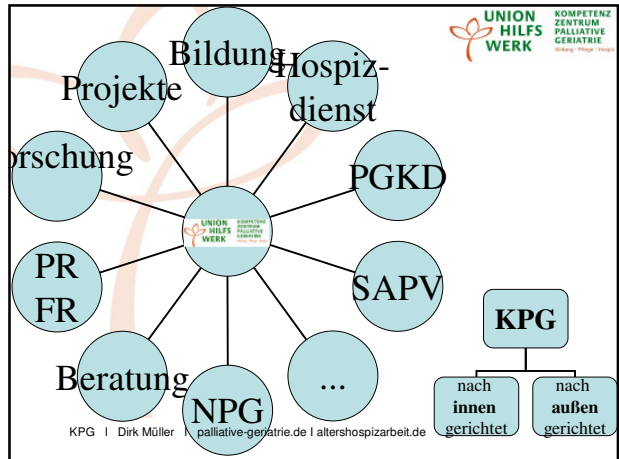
UNION HILFS WERK KOMPETENZ ZENTRUM PALLIATIVE GERIATRIE Bildung · Pflege · Hospiz

Bildung

Hospizdienst

Projekte

rschung

PGKD

UNION HILFS WERK KOMPETENZ ZENTRUM PALLIATIVE GERIATRIE

PR FR

SAPV

Beratung

NPG

...

KPG

nach innen gerichtet

nach außen gerichtet

KPG I Dirk Müller I palliative-geriatrie.de I altershospizarbeit.de